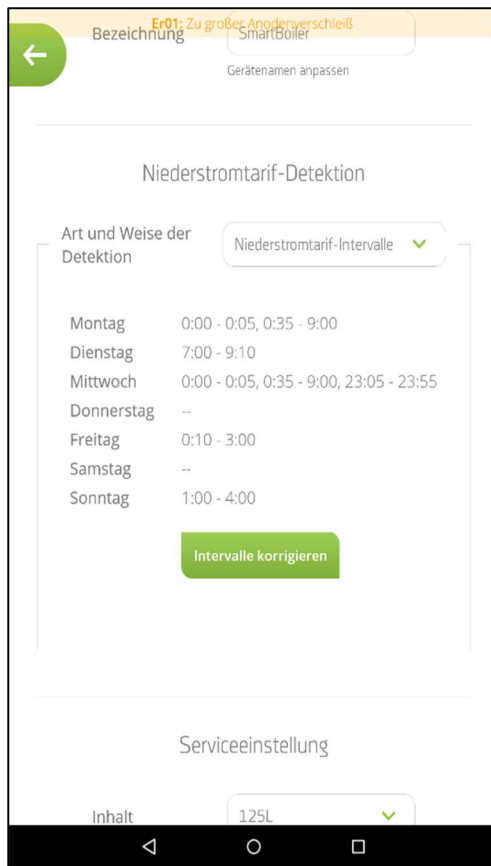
Er01: Zu großer Anodenverschleiß

Bezeichnung SmartBoiler

Gerätenamen anpassen

Niederstromtarif-Detektion

Art und Weise der Detektion

Niederstromtarif-Intervalle

| | |
|---|---|
| Montag | 0:00 - 0:05, 0:35 - 9:00 |
| Dienstag | 7:00 - 9:10 |
| Mittwoch | 0:00 - 0:05, 0:35 - 9:00, 23:05 - 23:55 |
| Donnerstag | -- |
| Freitag | 0:10 - 3:00 |
| Samstag | -- |
| Sonntag | 1:00 - 4:00 |

Intervalle korrigieren

Serviceeinstellung

Inhalt 125L